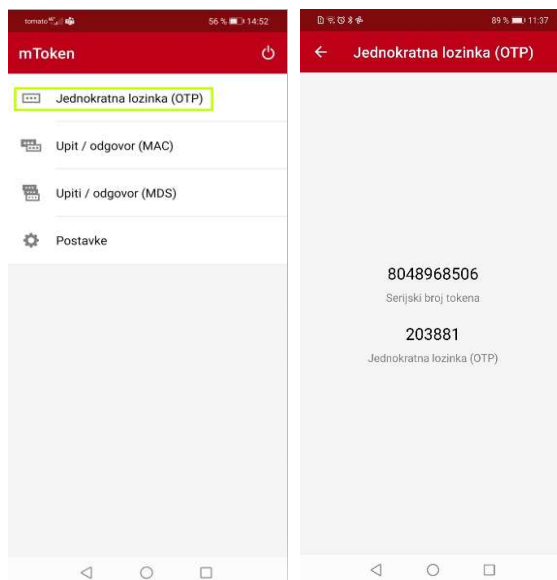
tomato 56 % 14:52

mToken

Jednokratna lozinka (OTP)

Upit / odgovor (MAC)

Upiti / odgovor (MDS)

Postavke

89 % 11:37

Jednokratna lozinka (OTP)

8048968506

Serijski broj tokena

203881

Jednokratna lozinka (OTP)